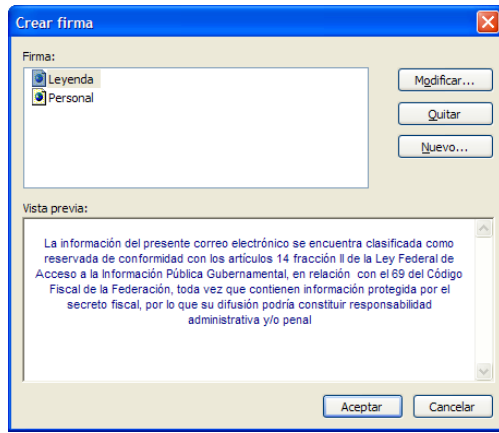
Crear firma

Firma:

Leyenda
Personal

Modificar...
Quitar
Nuevo...

Vista previa:

La información del presente correo electrónico se encuentra clasificada como reservada de conformidad con los artículos 14 fracción II de la Ley Federal de Acceso a la Información Pública Gubernamental, en relación con el 69 del Código Fiscal de la Federación, toda vez que contienen información protegida por el secreto fiscal, por lo que su difusión podría constituir responsabilidad administrativa y/o penal

Aceptar
Cancelar